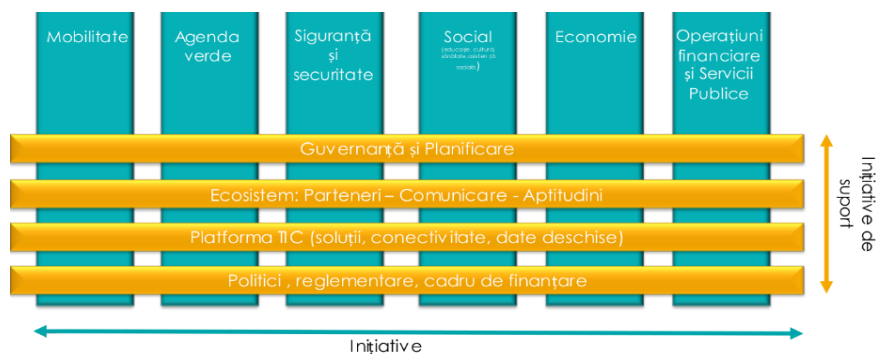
Mobilitate

Agenda verde

Siguranță și securitate

Social (educație, cultură, sănătate, asistență socială)

Economie

Operațiuni financiare și Servicii Publice

Guvernanță și Planificare

Ecosistem: Parteneri – Comunicare - Aptitudini

Platforma TIC (soluții, conectivitate, date deschise)

Politici , reglementare, cadru de finanțare

Inițiative de suport

Inițiative